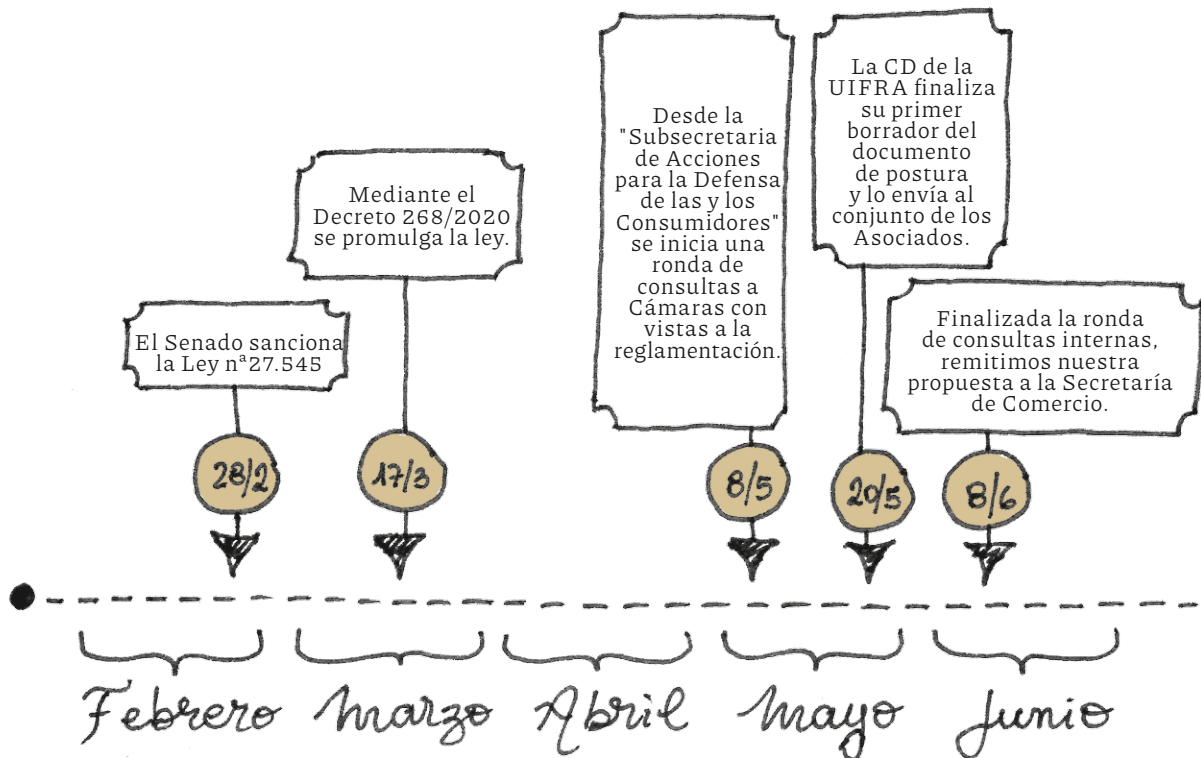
El Senado sanciona la Ley nª27.545

28/2

Mediante el Decreto 268/2020 se promulga la ley.

17/3

Desde la "Subsecretaria de Acciones para la Defensa de las y los Consumidores" se inicia una ronda de consultas a Cámaras con vistas a la reglamentación.

8/5

La CD de la UIFRA finaliza su primer borrador del documento de postura y lo envía al conjunto de los Asociados.

20/5

Finalizada la ronda de consultas internas, remitimos nuestra propuesta a la Secretaría de Comercio.

8/6

Febrero Marzo Abril Mayo Junio